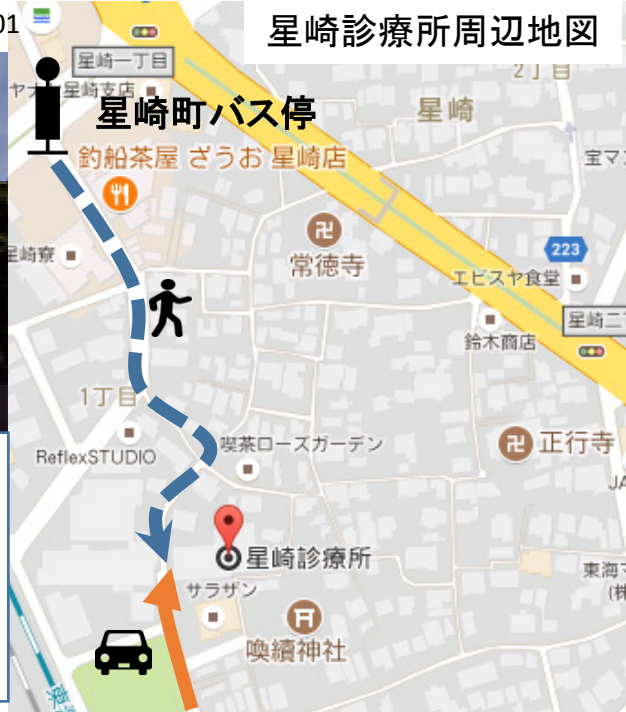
01

星崎診療所周辺地図

星崎一丁目

ヤオ

星崎支店

2丁目

星崎町バス停

星崎

釣船茶屋 ざうお 星崎店

宝マ

星崎寮

常徳寺

223

エビスヤ食堂

星崎二

鈴木商店

1丁目

喫茶ローズガーデン

正行寺

ReflexSTUDIO

JA

星崎診療所

東海

サラザン

喚續神社